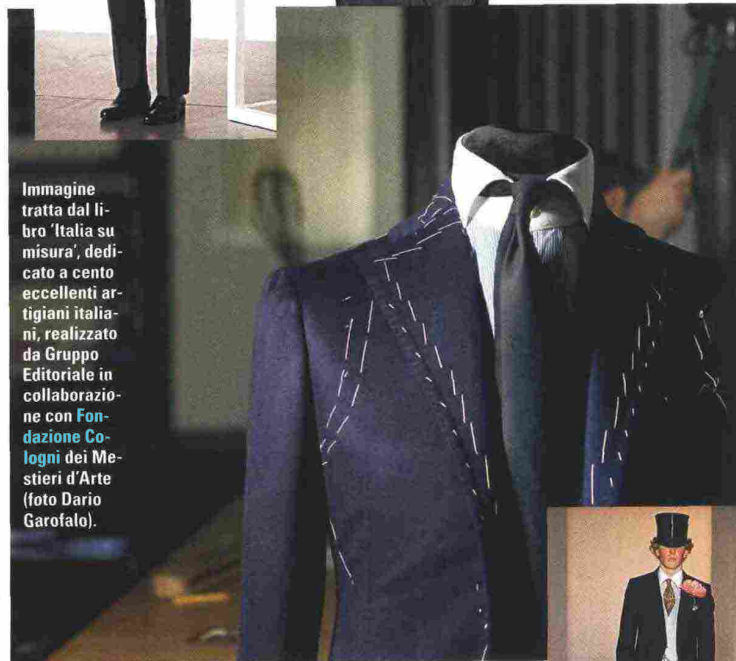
Immagine tratta dal libro 'Italia su misura', dedicato a cento eccellenti artigiani italiani, realizzato da Gruppo Editoriale in collaborazione con Fondazione Cologni dei Mestieri d'Arte (foto Dario Garofalo).